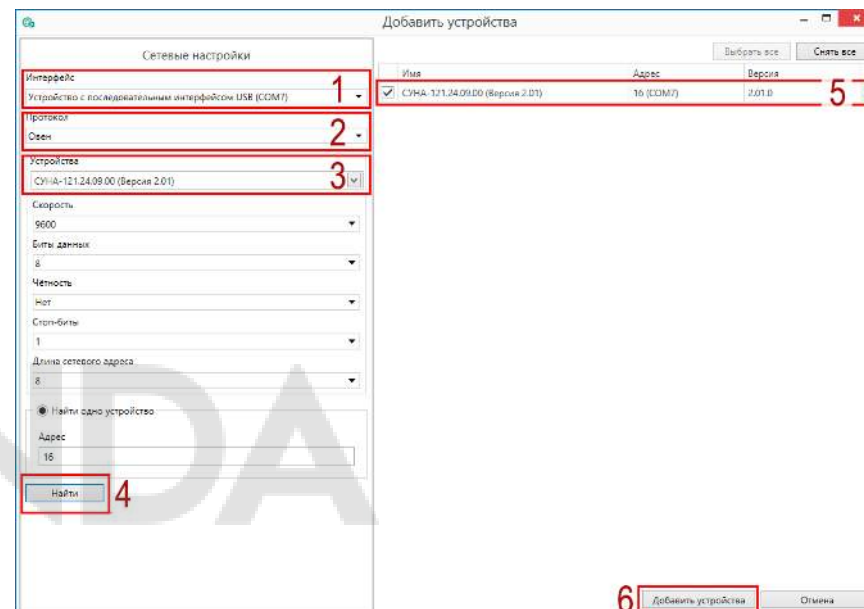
Добавить устройства

Сетевые настройки

Интерфейс
Устройство с последовательным интерфейсом USB (COM7)
1

Протокол
Овен
2

Устройства
СУНА-121.24.09.00 (Версия 2.01)
3

Скорость
9600

Биты данных
8

Четность
Нет

Стоп-биты
1

Длина сетевого адреса
8

Найти одно устройство

Адрес
16

Найти
4

Выбрать все
Снять все

| Имя | Адрес | Версия |
|---|---|---|
| СУНА-121.24.09.00 (Версия 2.01) | 16 (COM7) | 2.01.0 |

5

6
Добавить устройства
Отмена